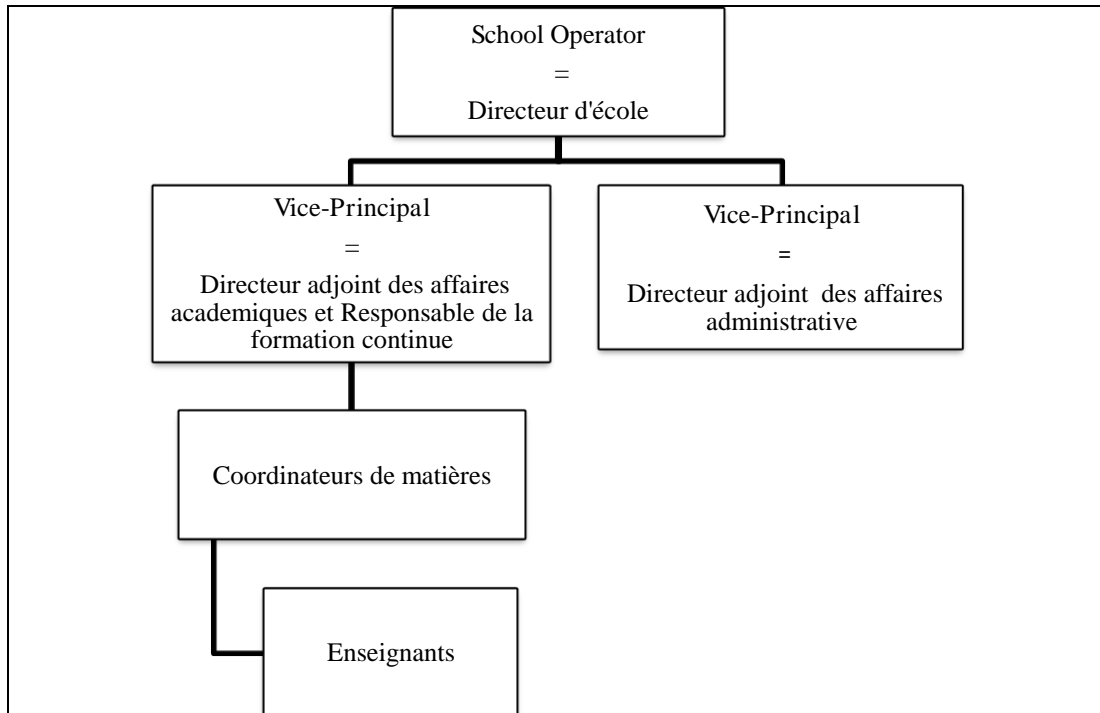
School Operator
=
Directeur d'école

Vice-Principal
=
Directeur adjoint des affaires academiques et Responsable de la formation continue

Vice-Principal
=
Directeur adjoint des affaires administrative

Coordinateurs de matières

Enseignants